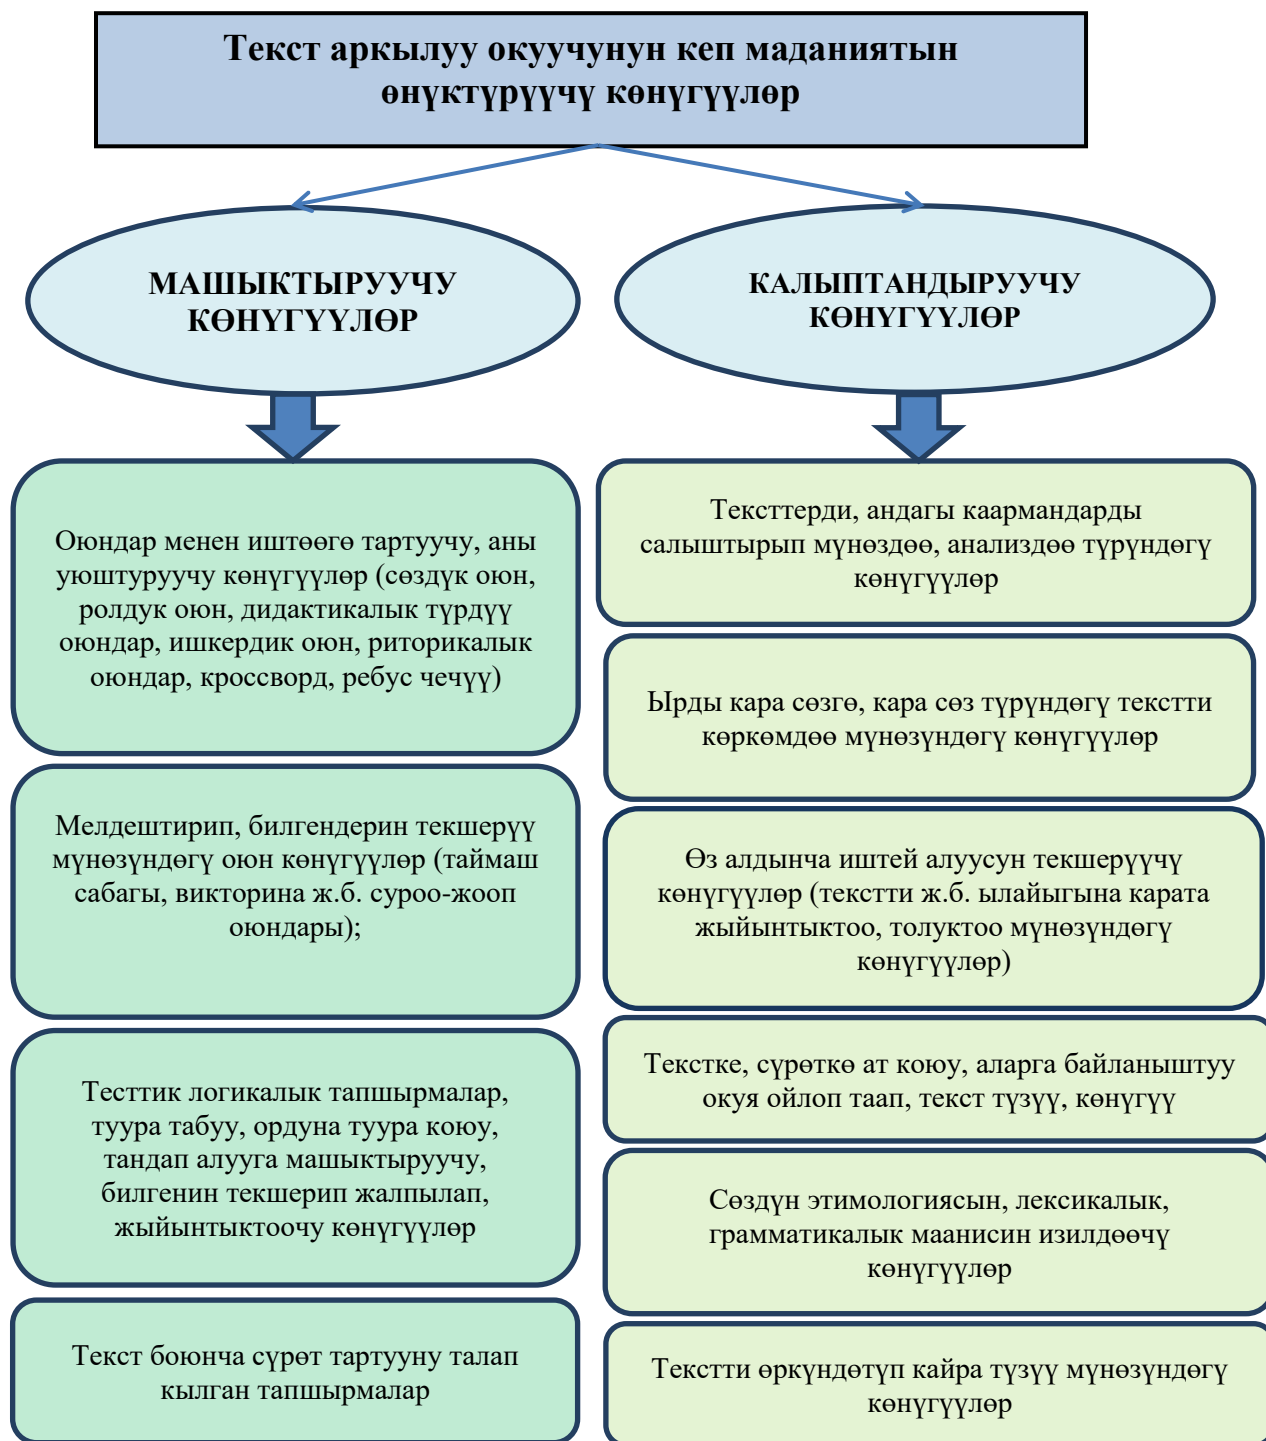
Текст аркылуу окуучунун кеп маданиятын өнүктүрүүчү көнүгүүлөр

МАШЫКТЫРУУЧУ КӨНҮГҮҮЛӨР

Оюндар менен иштөөгө тартуучу, аны уюштуруучу көнүгүүлөр (сөздүк оюн, ролдук оюн, дидактикалык түрдүү оюндар, ишкердик оюн, риторикалык оюндар, кроссворд, ребус чечүү)

Мелдештирип, билгендерин текшерүү мүнөзүндөгү оюн көнүгүүлөр (таймаш сабагы, викторина ж.б. суроо-жооп оюндары);

Тесттик логикалык тапшырмалар, туура табуу, ордуна туура коюу, тандап алууга машыктыруучу, билгенин текшерип жалпылап, жыйынтыктоочу көнүгүүлөр

Текст боюнча сүрөт тартууну талап кылган тапшырмалар

КАЛЫПТАНДЫРУУЧУ КӨНҮГҮҮЛӨР

Тексттерди, андагы каармандарды салыштырып мүнөздөө, анализдөө түрүндөгү көнүгүүлөр

Ырды кара сөзгө, кара сөз түрүндөгү текстти көркөмдөө мүнөзүндөгү көнүгүүлөр

Өз алдынча иштей алуусун текшерүүчү көнүгүүлөр (текстти ж.б. ылайыгына карата жыйынтыктоо, толуктоо мүнөзүндөгү көнүгүүлөр)

Текстке, сүрөткө ат коюу, аларга байланыштуу окуя ойлоп таап, текст түзүү, көнүгүү

Сөздүн этимологиясын, лексикалык, грамматикалык маанисин изилдөөчү көнүгүүлөр

Текстти өркүндөтүп кайра түзүү мүнөзүндөгү көнүгүүлөр